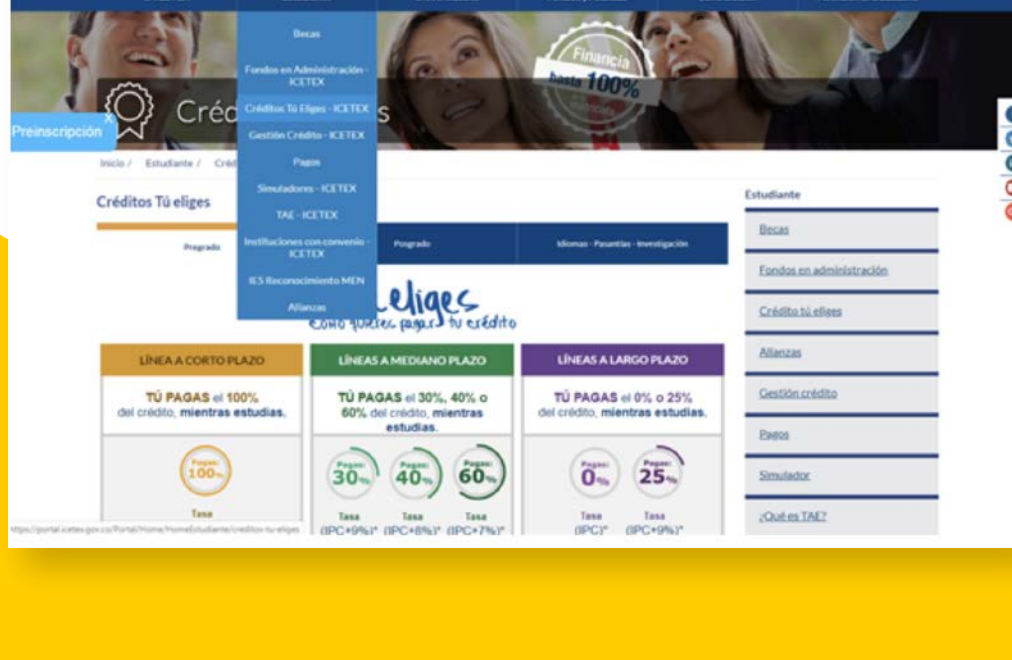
Becas

Fondos en Administración - ICETEX

Créditos Tú Eliges - ICETEX

Gestión Crédito - ICETEX

Pagos

Simuladores - ICETEX

TAE - ICETEX

Instituciones con convenio - ICETEX

IES Reconocimiento MEN

Alianzas

Financia hasta 100%

Créd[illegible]s

Preinscripción x

Inicio / Estudiante / Créd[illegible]

Créditos Tú eliges

Pregrado

Posgrado

Idiomas - Pasantías - Investigación

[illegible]eliges
Como quieres pagar tu crédito

LÍNEA A CORTO PLAZO

TÚ PAGAS el 100% del crédito, mientras estudias.

Pagas: 100%

Tasa

LÍNEAS A MEDIANO PLAZO

TÚ PAGAS el 30%, 40% o 60% del crédito, mientras estudias.

Pagas: 30%

Pagas: 40%

Pagas: 60%

Tasa (IPC+9%)*

Tasa (IPC+8%)*

Tasa (IPC+7%)*

LÍNEAS A LARGO PLAZO

TÚ PAGAS el 0% o 25% del crédito, mientras estudias.

Pagas: 0%

Pagas: 25%

Tasa (IPC)*

Tasa (IPC+9%)*

Estudiante

Becas

Fondos en administración

Crédito tú eliges

Alianzas

Gestión crédito

Pagos

Simulador

¿Qué es TAE?

https://portal.icetex.gov.co/Portal/Home/HomeEstudiante/creditos-tu-eliges